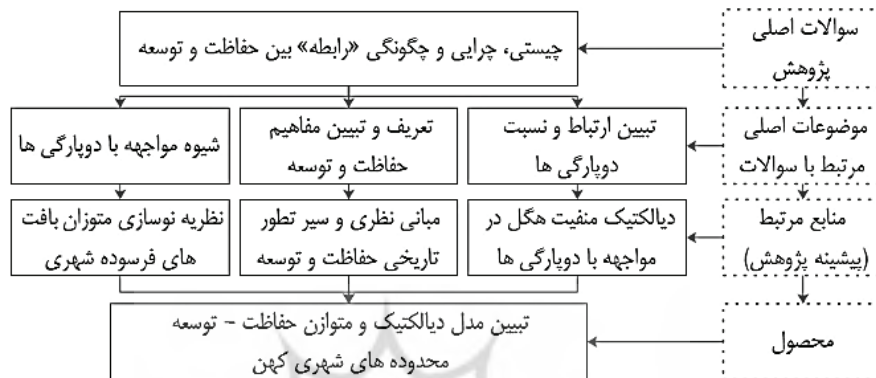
سوالات اصلی پژوهش

چیستی، چرایی و چگونگی «رابطه» بین حفاظت و توسعه

موضوعات اصلی مرتبط با سوالات

تبیین ارتباط و نسبت دوپارگی ها

تعریف و تبیین مفاهیم حفاظت و توسعه

شیوه مواجهه با دوپارگی ها

منابع مرتبط (پیشینه پژوهش)

دیالکتیک منفیت هگل در مواجهه با دوپارگی ها

مبانی نظری و سیر تطور تاریخی حفاظت و توسعه

نظریه نوسازی متوزان بافت های فرسوده شهری

محصول

تبیین مدل دیالکتیک و متوازن حفاظت - توسعه محدوده های شهری کهن